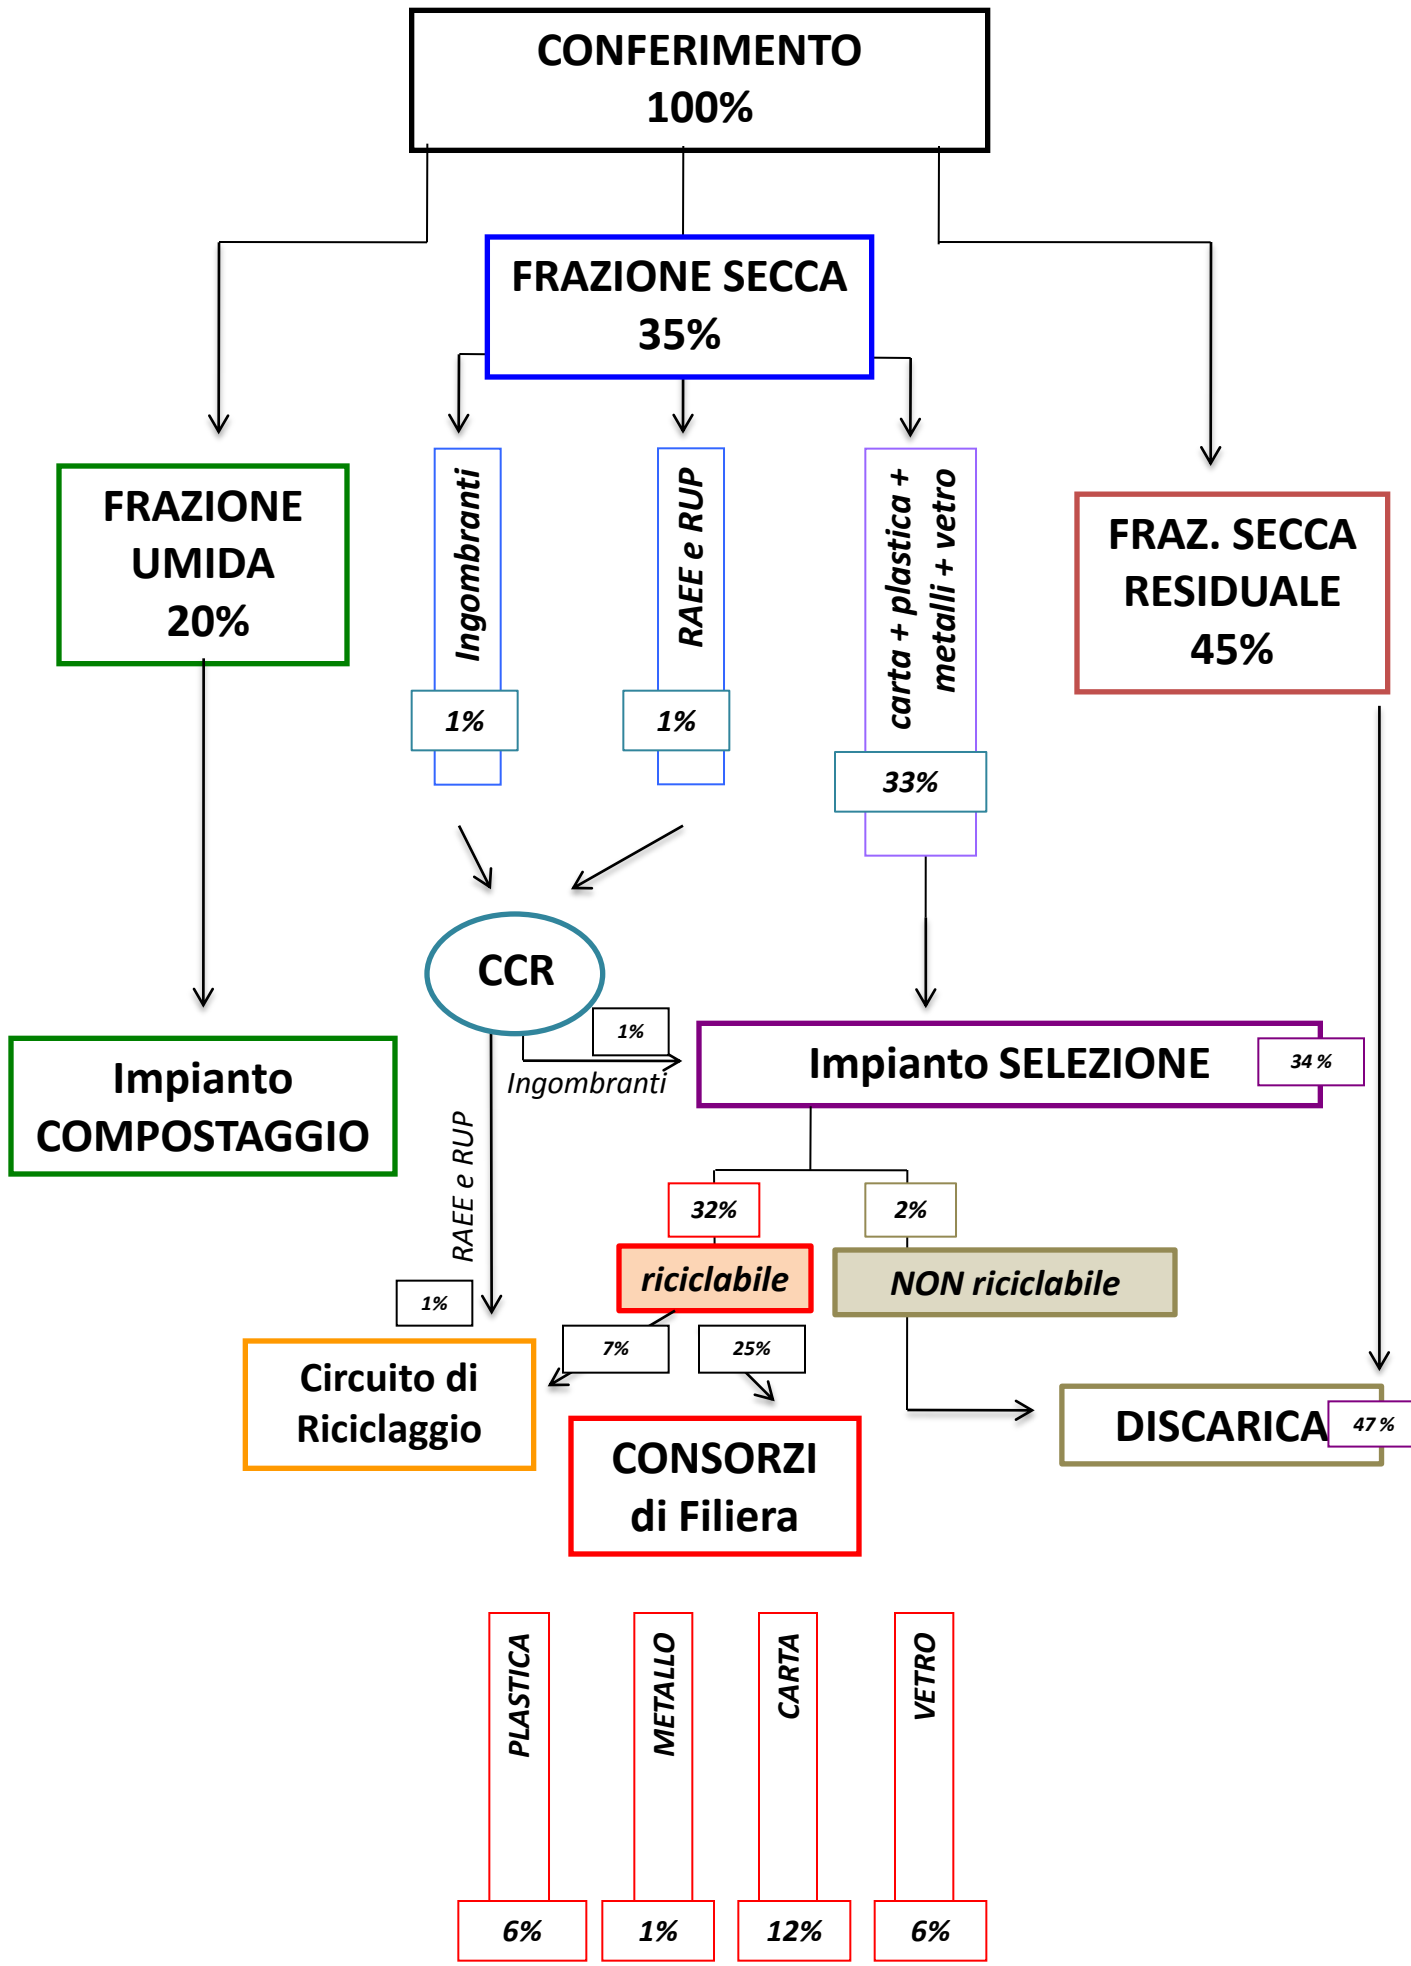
CONFERIMENTO
100%

FRAZIONE SECCA
35%

FRAZIONE UMIDA
20%

Ingombranti

1%

RAEE e RUP

1%

carta + plastica + metalli + vetro

33%

FRAZ. SECCA RESIDUALE
45%

CCR

1%

Ingombranti

Impianto SELEZIONE

34 %

Impianto COMPOSTAGGIO

RAEE e RUP

32%

2%

riciclabile

NON riciclabile

1%

7%

25%

Circuito di Riciclaggio

CONSORZI di Filiera

DISCARICA

47 %

PLASTICA

METALLO

CARTA

VETRO

6%

1%

12%

6%